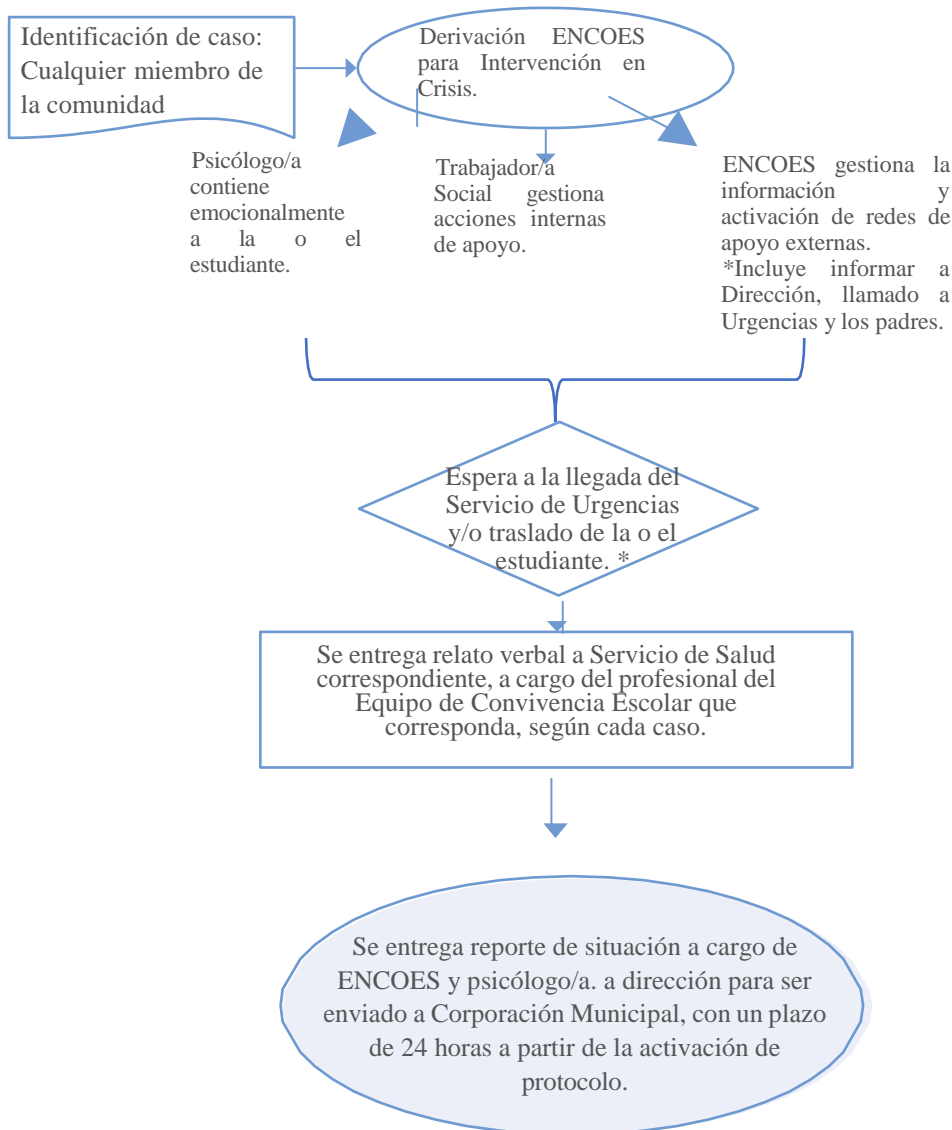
Identificación de caso: Cualquier miembro de la comunidad

Derivación ENCOES para Intervención en Crisis.

Psicólogo/a contiene emocionalmente a la o el estudiante.

Trabajador/a Social gestiona acciones internas de apoyo.

ENCOES gestiona la información y activación de redes de apoyo externas.
*Incluye informar a Dirección, llamado a Urgencias y los padres.

Espera a la llegada del Servicio de Urgencias y/o traslado de la o el estudiante. *

Se entrega relato verbal a Servicio de Salud correspondiente, a cargo del profesional del Equipo de Convivencia Escolar que corresponda, según cada caso.

Se entrega reporte de situación a cargo de ENCOES y psicólogo/a. a dirección para ser enviado a Corporación Municipal, con un plazo de 24 horas a partir de la activación de protocolo.